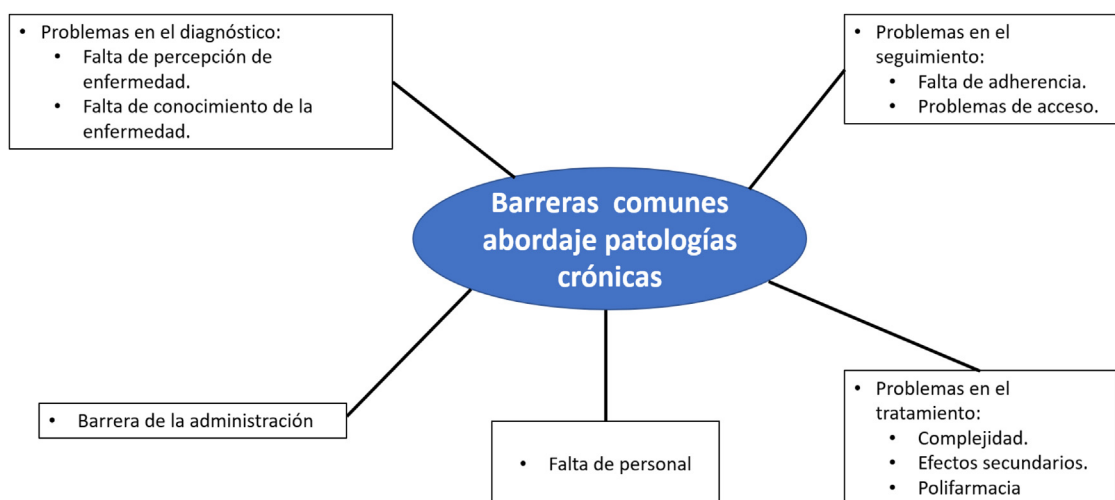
• Problemas en el diagnóstico:
  • Falta de percepción de enfermedad.
  • Falta de conocimiento de la enfermedad.

• Problemas en el seguimiento:
  • Falta de adherencia.
  • Problemas de acceso.

Barreras comunes abordaje patologías crónicas

• Barrera de la administración

• Falta de personal

• Problemas en el tratamiento:
  • Complejidad.
  • Efectos secundarios.
  • Polifarmacia